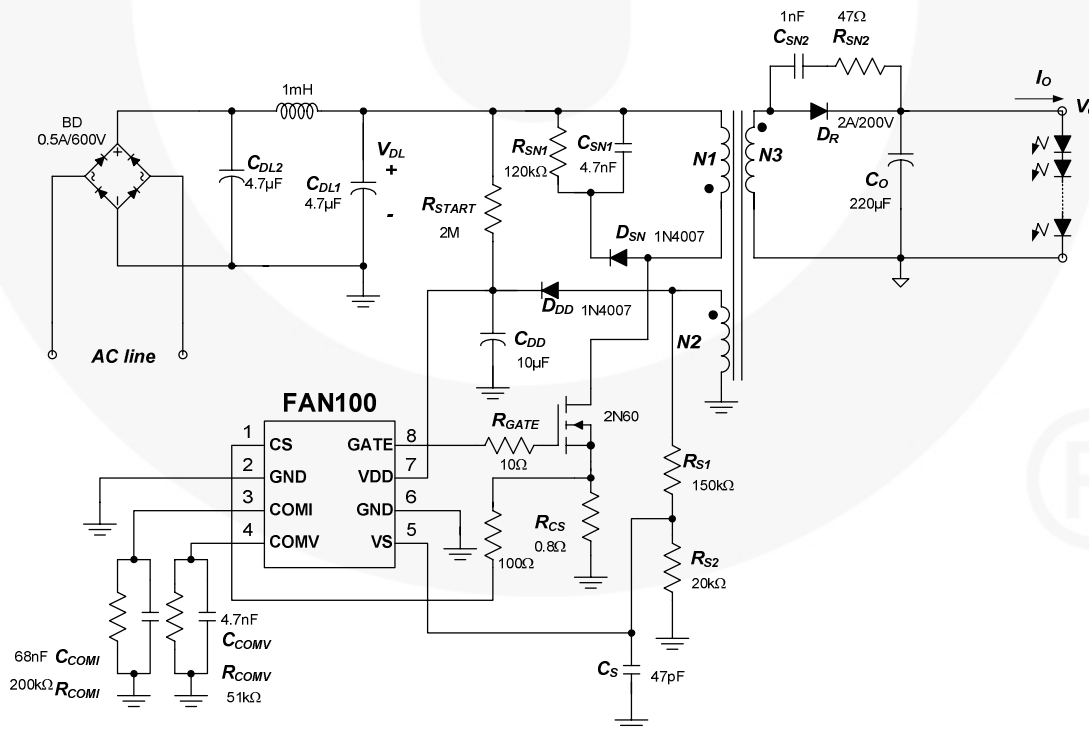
1nF
$C_{SN2}$
47Ω
$R_{SN2}$
$I_O$
$V_O$
1mH
BD
0.5A/600V
$D_R$
2A/200V
$R_{SN1}$
120kΩ
$C_{SN1}$
4.7nF
$C_{DL2}$
4.7μF
$V_{DL}$
+
$C_{DL1}$
4.7μF
-
N1
N3
$C_O$
220μF
$R_{START}$
2M
$D_{SN}$ 1N4007
$D_{DD}$ 1N4007
AC line
$C_{DD}$
10μF
N2
FAN100
2N60
$R_{GATE}$
10Ω
1 CS
2 GND
3 COMI
4 COMV
GATE 8
VDD 7
GND 6
VS 5
$R_{S1}$
150kΩ
$R_{CS}$
0.8Ω
100Ω
$R_{S2}$
20kΩ
4.7nF
$C_{COMV}$
68nF $C_{COMI}$
200kΩ $R_{COMI}$
$R_{COMV}$
51kΩ
$C_S$
47pF